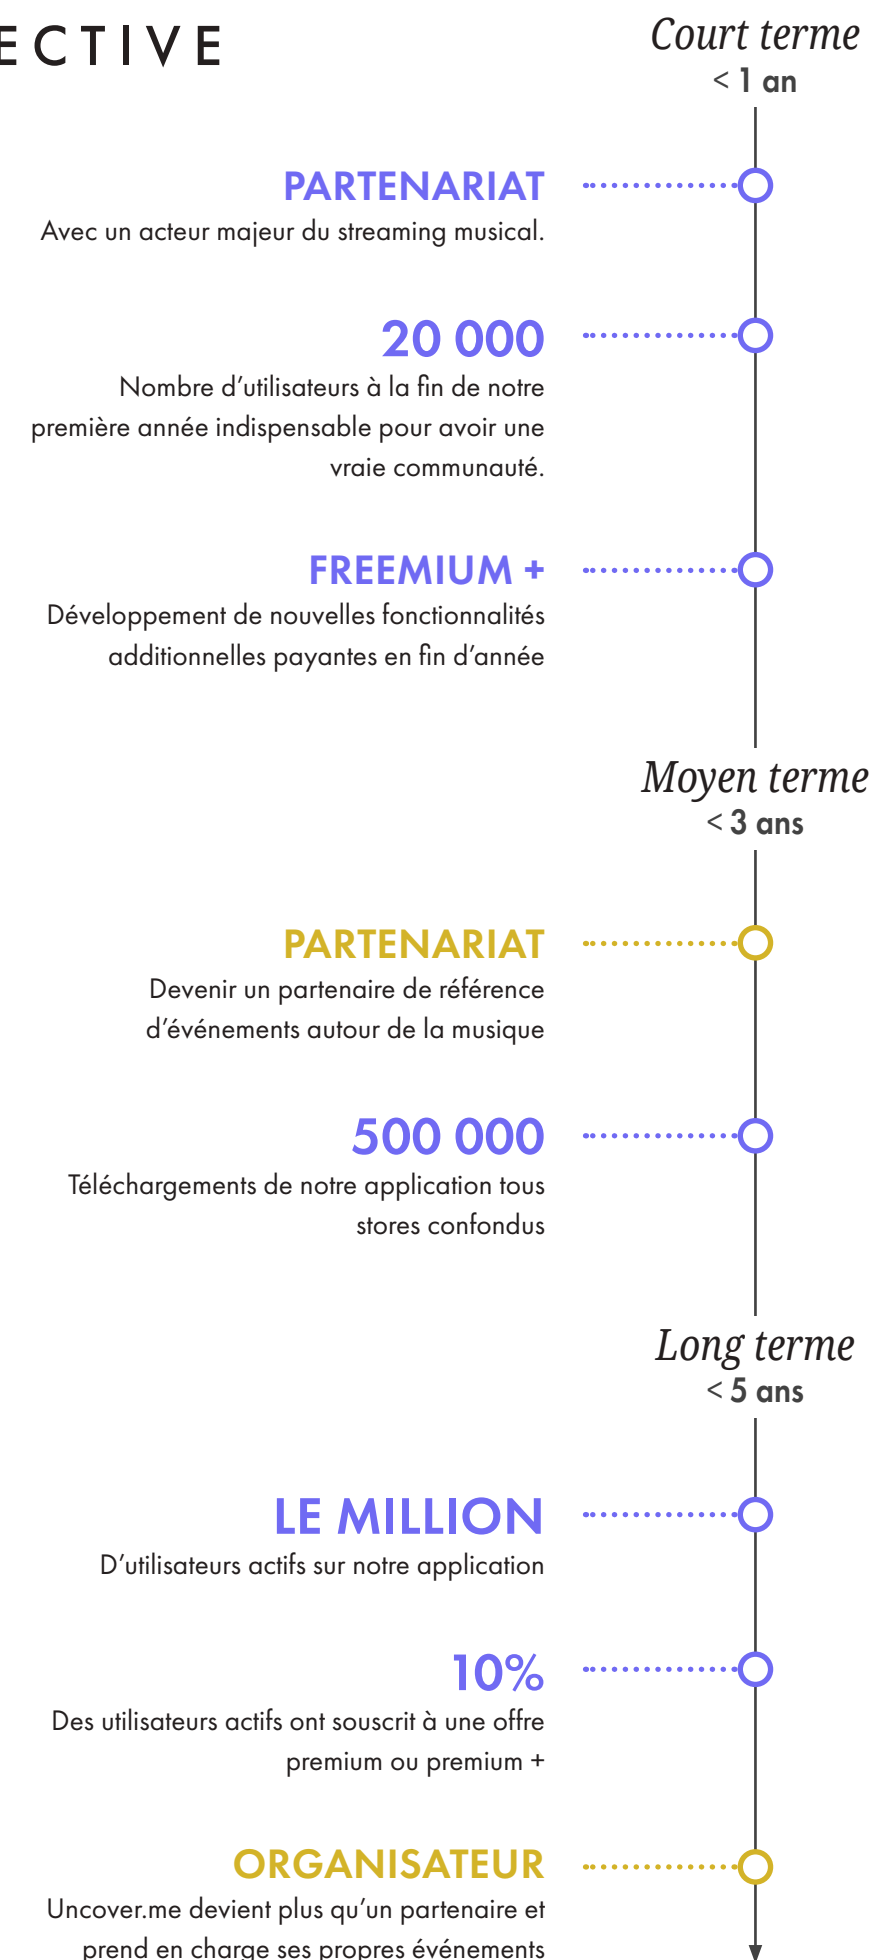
ECTIVE

Court terme
< 1 an

PARTENARIAT
Avec un acteur majeur du streaming musical.

20 000
Nombre d'utilisateurs à la fin de notre première année indispensable pour avoir une vraie communauté.

FREEMIUM +
Développement de nouvelles fonctionnalités additionnelles payantes en fin d'année

Moyen terme
< 3 ans

PARTENARIAT
Devenir un partenaire de référence d'événements autour de la musique

500 000
Téléchargements de notre application tous stores confondus

Long terme
< 5 ans

LE MILLION
D'utilisateurs actifs sur notre application

10%
Des utilisateurs actifs ont souscrit à une offre premium ou premium +

ORGANISATEUR
Uncover.me devient plus qu'un partenaire et prend en charge ses propres événements